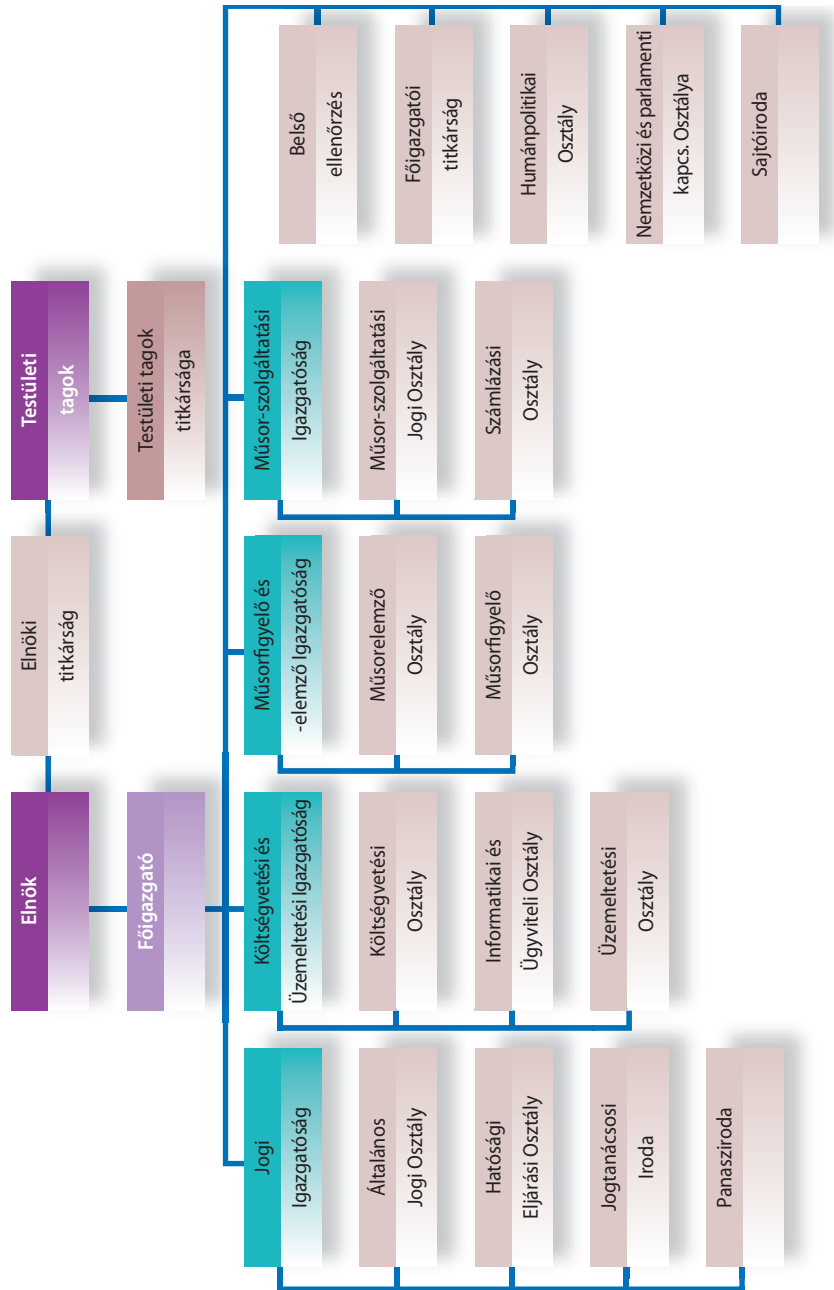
Testületi tagok

Testületi tagok titkársága

Elnöki titkárság

Elnök

Főigazgató

Belső ellenőrzés

Főigazgatói titkárság

Humánpolitikai Osztály

Nemzetközi és parlamenti kapcs. Osztálya

Sajtóiroda

Műsor-szolgáltatási Igazgatóság

Műsor-szolgáltatási Jogi Osztály

Számlázási Osztály

Műsorfigyelő és -elemző Igazgatóság

Műsorelemző Osztály

Műsorfigyelő Osztály

Költségvetési és Üzemeltetési Igazgatóság

Költségvetési Osztály

Informatikai és Ügyviteli Osztály

Üzemeltetési Osztály

Jogi Igazgatóság

Általános Jogi Osztály

Hatósági Eljárási Osztály

Jogtanácsosi Iroda

Panasziroda